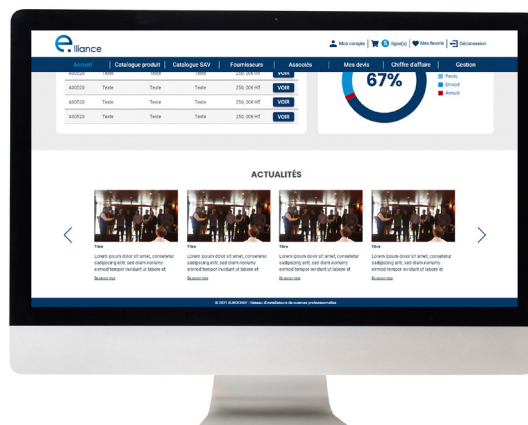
ellance

Mon compte | 5 ligne(s) | Mes favoris | Déconnexion

Accueil | Catalogue produit | Catalogue SAV | Fournisseurs | Associés | Mes devis | Chiffre d'affaire | Gestion

| A00520 | Texte | Texte | Texte | 250, 00€ HT | VOIR |
|---|---|---|---|---|---|
| A00520 | Texte | Texte | Texte | 250, 00€ HT | VOIR |
| A00520 | Texte | Texte | Texte | 250, 00€ HT | VOIR |
| A00520 | Texte | Texte | Texte | 250, 00€ HT | VOIR |

67%

Perdu
Envoyé
Annulé

ACTUALITÉS

Titre
Lorem ipsum dolor sit amet, consetetur sadipscing elitr, sed diam nonumy eirmod tempor invidunt ut labore et
En savoir plus

Titre
Lorem ipsum dolor sit amet, consetetur sadipscing elitr, sed diam nonumy eirmod tempor invidunt ut labore et
En savoir plus

Titre
Lorem ipsum dolor sit amet, consetetur sadipscing elitr, sed diam nonumy eirmod tempor invidunt ut labore et
En savoir plus

Titre
Lorem ipsum dolor sit amet, consetetur sadipscing elitr, sed diam nonumy eirmod tempor invidunt ut labore et
En savoir plus

© 2021 ELBOOINO - Réseau d'installateurs de cuisines professionnelles